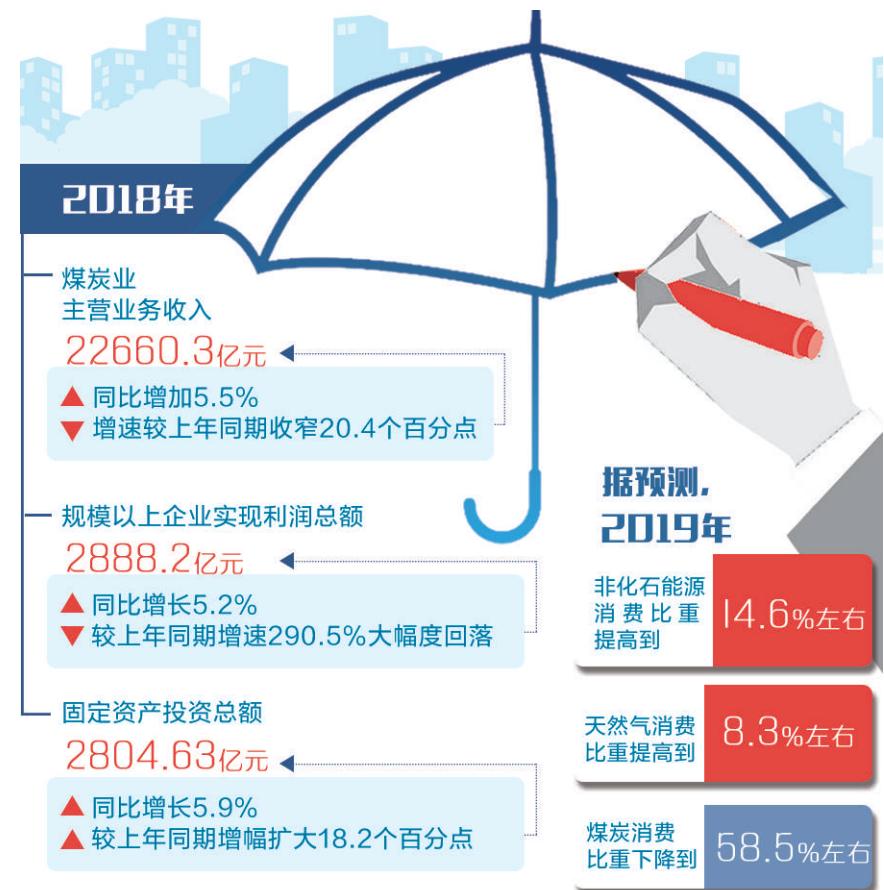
2018年

煤炭业
主营业务收入
22660.3亿元
▲ 同比增加5.5%
▼ 增速较上年同期收窄20.4个百分点

规模以上企业实现利润总额
2888.2亿元
▲ 同比增长5.2%
▼ 较上年同期增速290.5%大幅度回落

固定资产投资总额
2804.63亿元
▲ 同比增长5.9%
▲ 较上年同期增幅扩大18.2个百分点

据预测，
2019年

非化石能源消费比重提高到 14.6%左右

天然气消费比重提高到 8.3%左右

煤炭消费比重下降到 58.5%左右